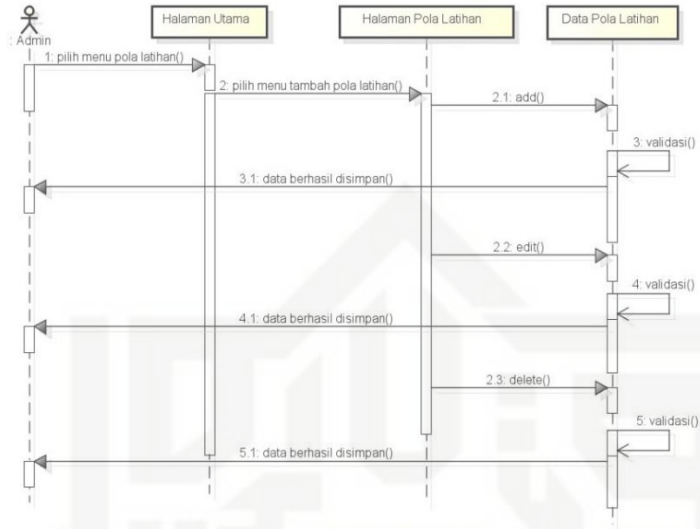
: Admin

Halaman Utama

Halaman Pola Latihan

Data Pola Latihan

1: pilih menu pola latihan()

2: pilih menu tambah pola latihan()

2.1: add()

3: validasi()

3.1: data berhasil disimpan()

2.2: edit()

4: validasi()

4.1: data berhasil disimpan()

2.3: delete()

5: validasi()

5.1: data berhasil disimpan()